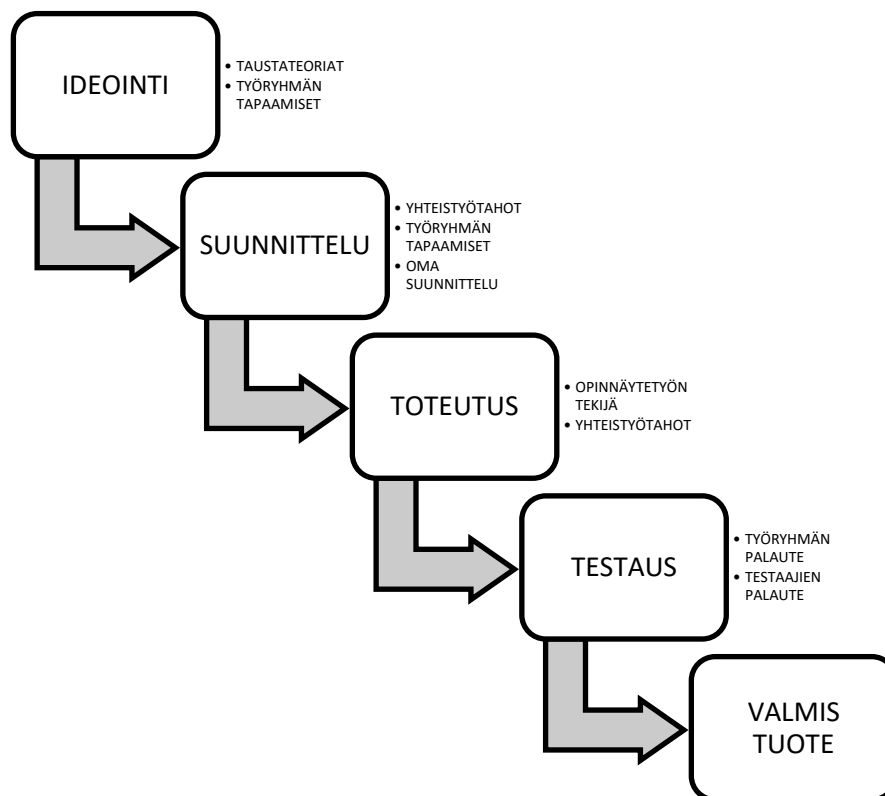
IDEOINTI

- TAUSTATEORIAT
- TYÖRYHMÄN TAPAAMISET

SUUNNITTELU

- YHTEISTYÖTAHOT
- TYÖRYHMÄN TAPAAMISET
- OMA SUUNNITTELU

TOTEUTUS

- OPINNÄYTETYÖN TEKIJÄ
- YHTEISTYÖTAHOT

TESTAUS

- TYÖRYHMÄN PALAUTE
- TESTAAJIEN PALAUTE

VALMIS TUOTE